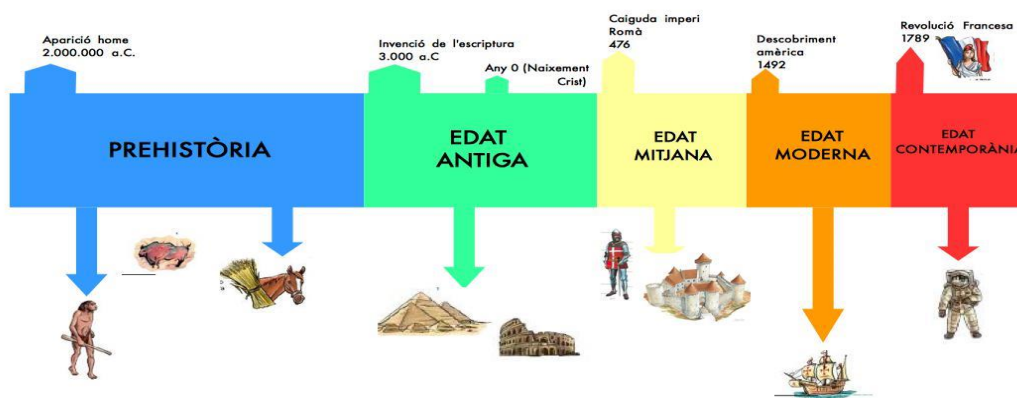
Aparició home
2.000.000 a.C.

Invenció de l'escriptura
3.000 a.C

Any 0 (Naixement Crist)

Caiguda imperi Romà
476

Descobriment amèrica
1492

Revolució Francesa
1789

PREHISTÒRIA

EDAT ANTIGA

EDAT MITJANA

EDAT MODERNA

EDAT CONTEMPORÀNIA